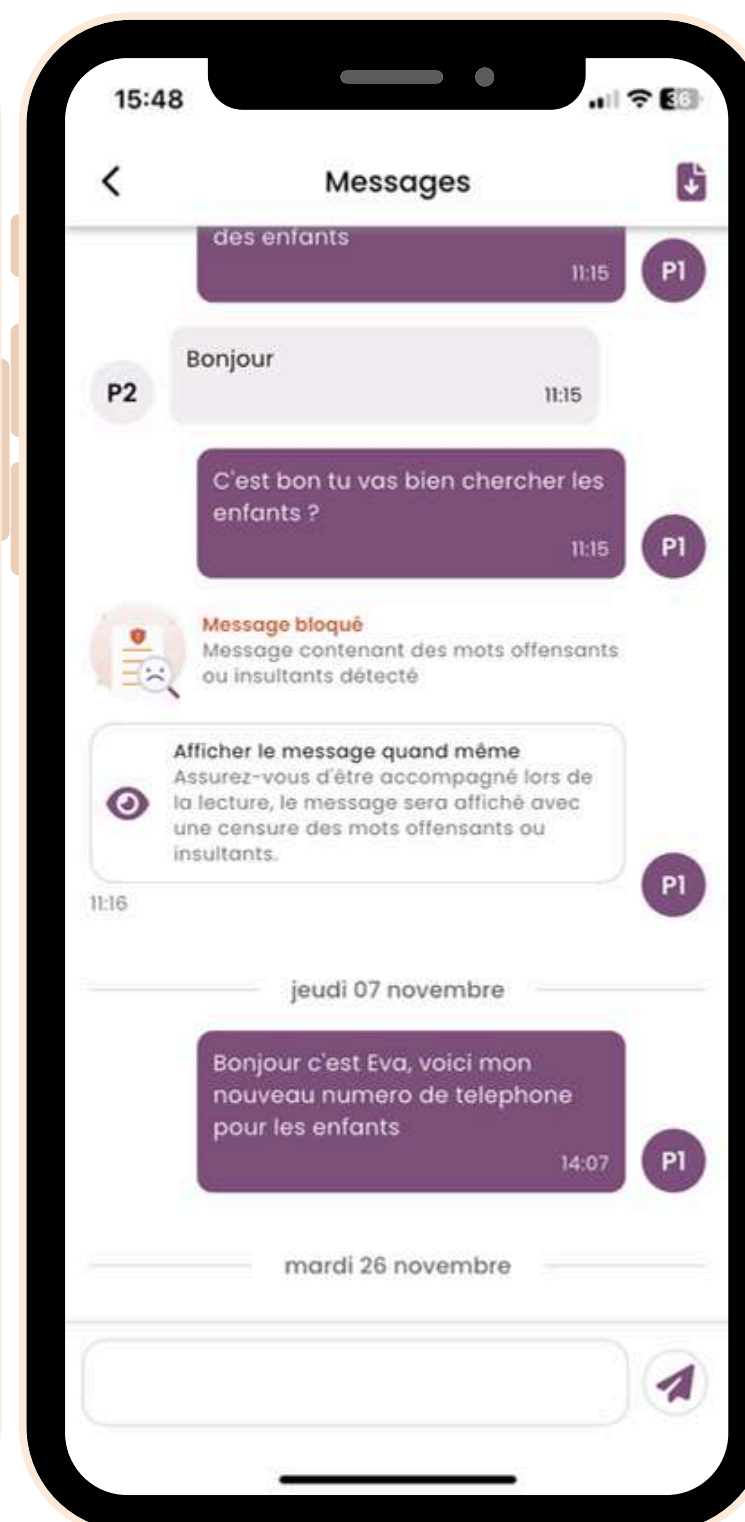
15:48

36

Messages

des enfants
11:15
P1

P2
Bonjour
11:15

C'est bon tu vas bien chercher les enfants ?
11:15
P1

Message bloqué
Message contenant des mots offensants ou insultants détecté

Afficher le message quand même
Assurez-vous d'être accompagné lors de la lecture, le message sera affiché avec une censure des mots offensants ou insultants.
11:16
P1

jeudi 07 novembre

Bonjour c'est Eva, voici mon nouveau numero de telephone pour les enfants
14:07
P1

mardi 26 novembre